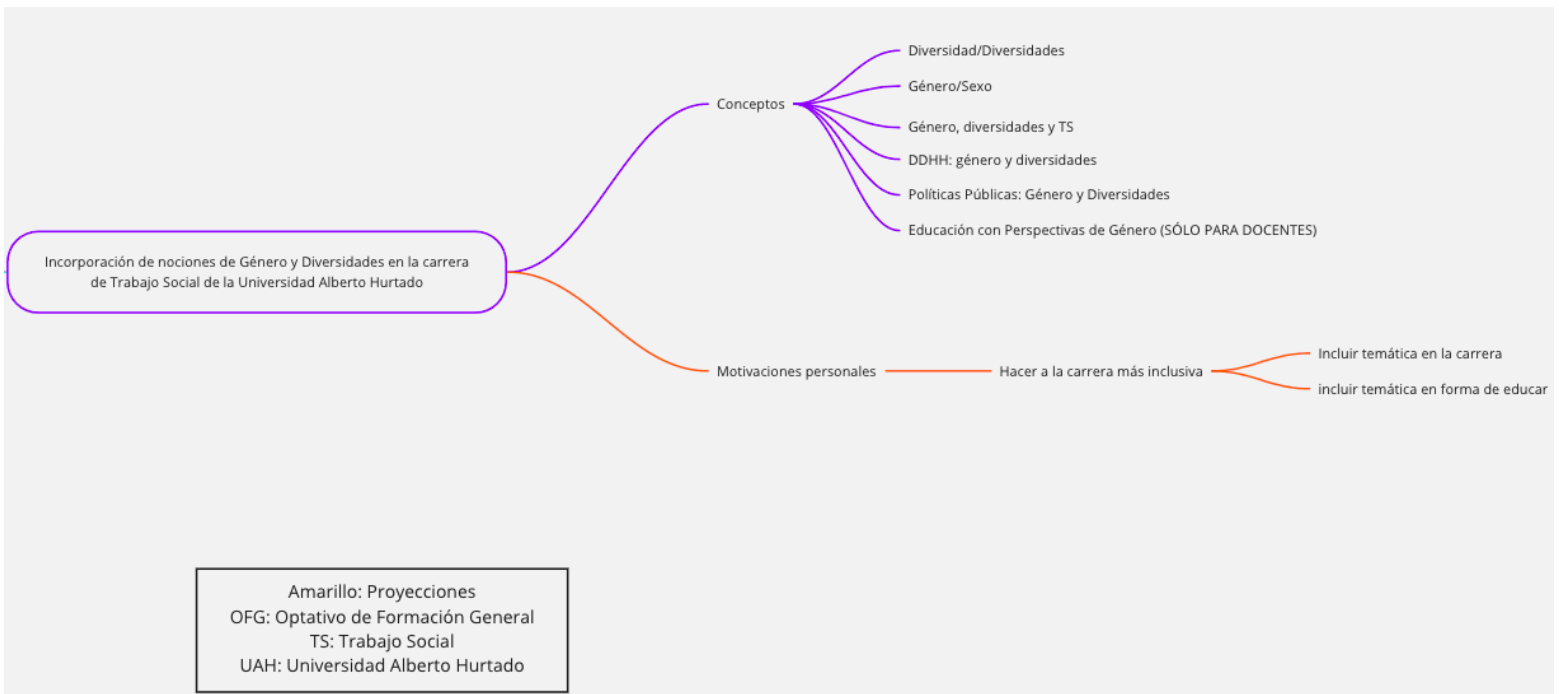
Incorporación de nociones de Género y Diversidades en la carrera de Trabajo Social de la Universidad Alberto Hurtado

Conceptos

Diversidad/Diversidades

Género/Sexo

Género, diversidades y TS

DDHH: género y diversidades

Políticas Públicas: Género y Diversidades

Educación con Perspectivas de Género (SÓLO PARA DOCENTES)

Motivaciones personales

Hacer a la carrera más inclusiva

Incluir temática en la carrera

incluir temática en forma de educar

Amarillo: Proyecciones
OFG: Optativo de Formación General
TS: Trabajo Social
UAH: Universidad Alberto Hurtado